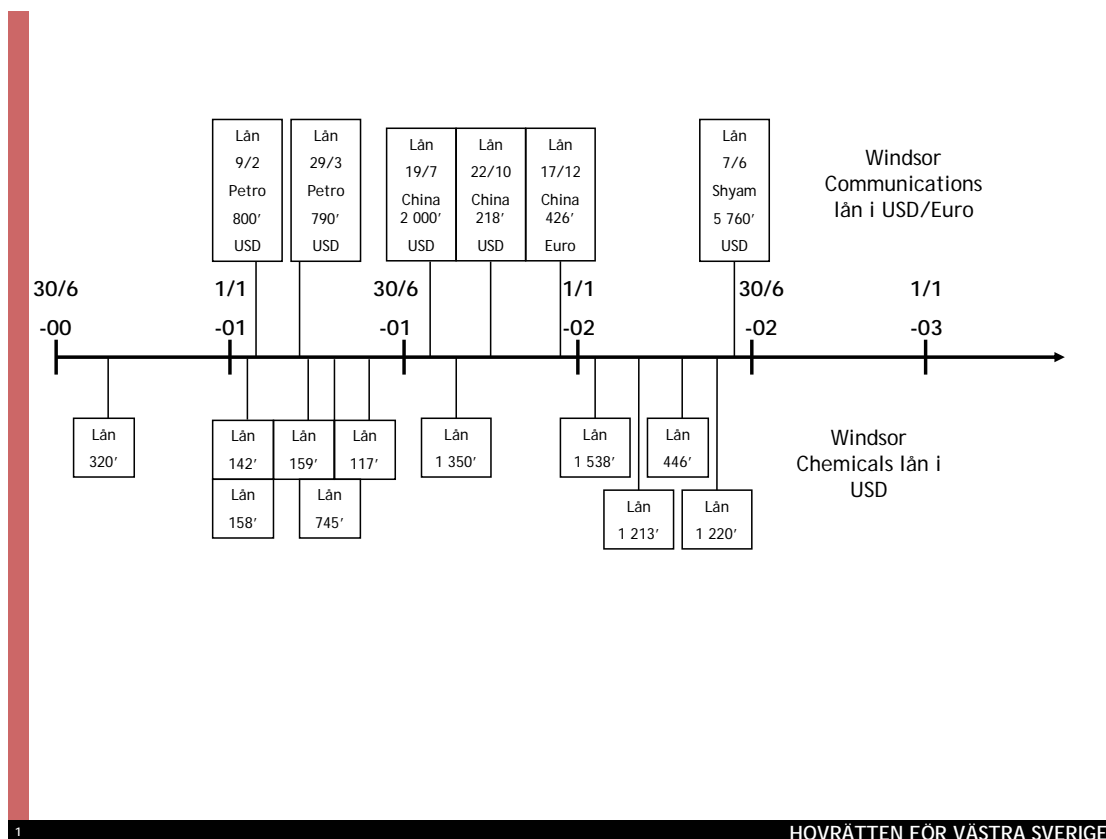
Lån 9/2 Petro 800′ USD

Lån 29/3 Petro 790′ USD

Lån 19/7 China 2 000′ USD

Lån 22/10 China 218′ USD

Lån 17/12 China 426′ Euro

Lån 7/6 Shyam 5 760′ USD

Windsor Communications lån i USD/Euro

30/6 -00

1/1 -01

30/6 -01

1/1 -02

30/6 -02

1/1 -03

Lån 320′

Lån 142′

Lån 158′

Lån 159′

Lån 745′

Lån 117′

Lån 1 350′

Lån 1 538′

Lån 1 213′

Lån 446′

Lån 1 220′

Windsor Chemicals lån i USD

1

HOVRÄTTEN FÖR VÄSTRA SVERIGE